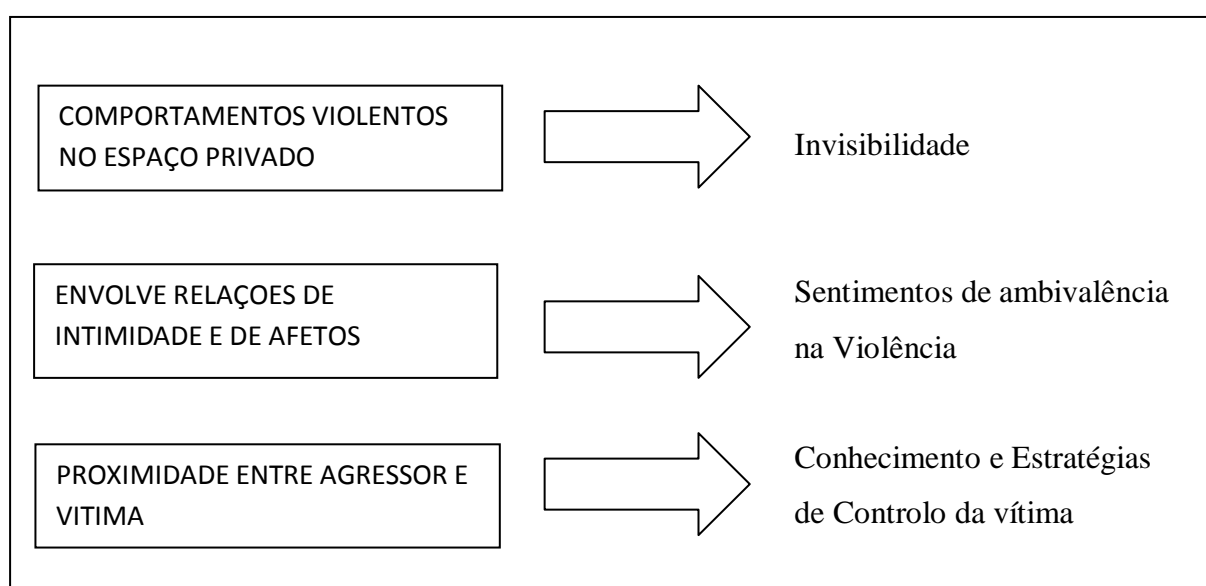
COMPORTAMENTOS VIOLENTOS NO ESPAÇO PRIVADO

Invisibilidade

ENVOLVE RELAÇOES DE INTIMIDADE E DE AFETOS

Sentimentos de ambivalência na Violência

PROXIMIDADE ENTRE AGRESSOR E VITIMA

Conhecimento e Estratégias de Controlo da vítima